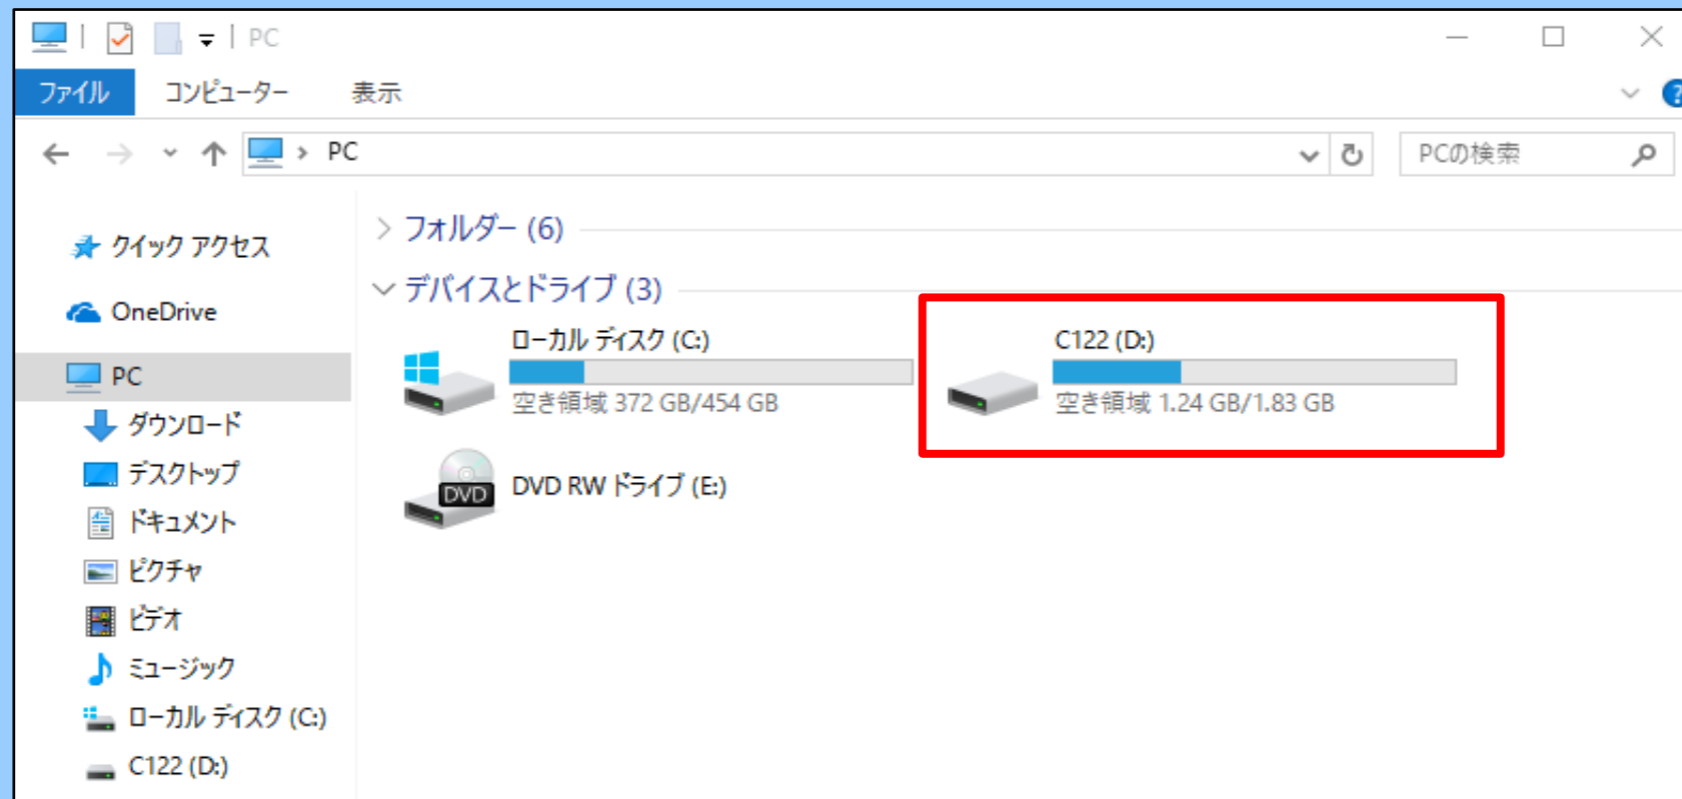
PC

ファイル コンピューター 表示

PC

PCの検索

クイック アクセス
OneDrive
PC
ダウンロード
デスクトップ
ドキュメント
ピクチャ
ビデオ
ミュージック
ローカル ディスク (C:)
C122 (D:)

フォルダー (6)

デバイスとドライブ (3)

ローカル ディスク (C:)
空き領域 372 GB/454 GB

C122 (D:)
空き領域 1.24 GB/1.83 GB

DVD
DVD RW ドライブ (E:)